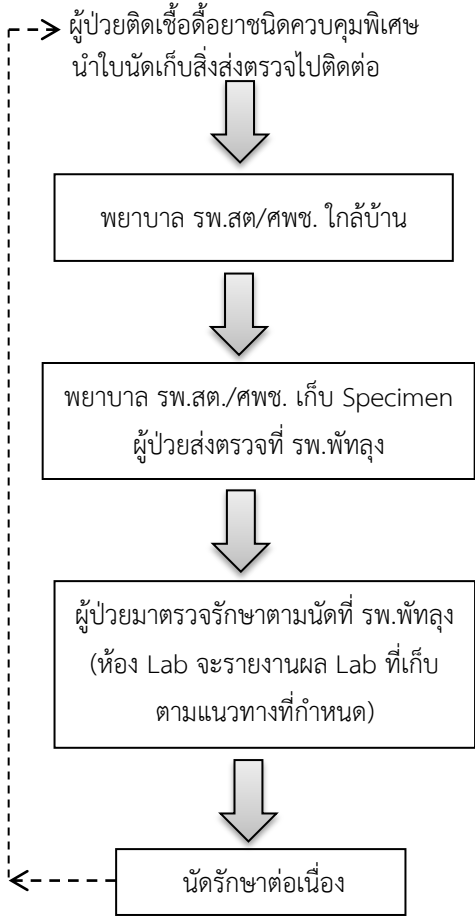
ผู้ป่วยติดเชื้อดื้อยาชนิดควบคุมพิเศษ
นำใบนัดเก็บสิ่งส่งตรวจไปติดต่อ

พยาบาล รพ.สต/ศพช. ใกล้บ้าน

พยาบาล รพ.สต./ศพช. เก็บ Specimen
ผู้ป่วยส่งตรวจที่ รพ.พัทลุง

ผู้ป่วยมาตรวจรักษาตามนัดที่ รพ.พัทลุง
(ห้อง Lab จะรายงานผล Lab ที่เก็บตามแนวทางที่กำหนด)

นัดรักษาต่อเนื่อง